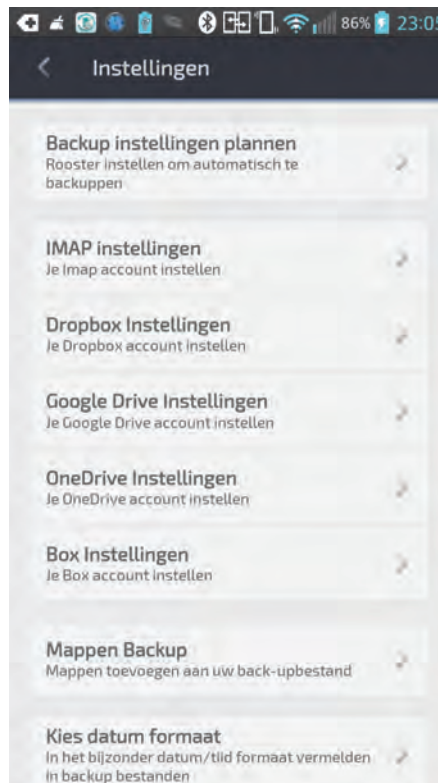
86% 23:05

Instellingen

Backup instellingen plannen
Rooster instellen om automatisch te backuppen

IMAP instellingen
Je Imap account instellen

Dropbox Instellingen
Je Dropbox account instellen

Google Drive Instellingen
Je Google Drive account instellen

OneDrive Instellingen
Je OneDrive account instellen

Box Instellingen
Je Box account instellen

Mappen Backup
Mappen toevoegen aan uw back-upbestand

Kies datum formaat
In het bijzonder datum/tijd formaat vermelden in backup bestanden